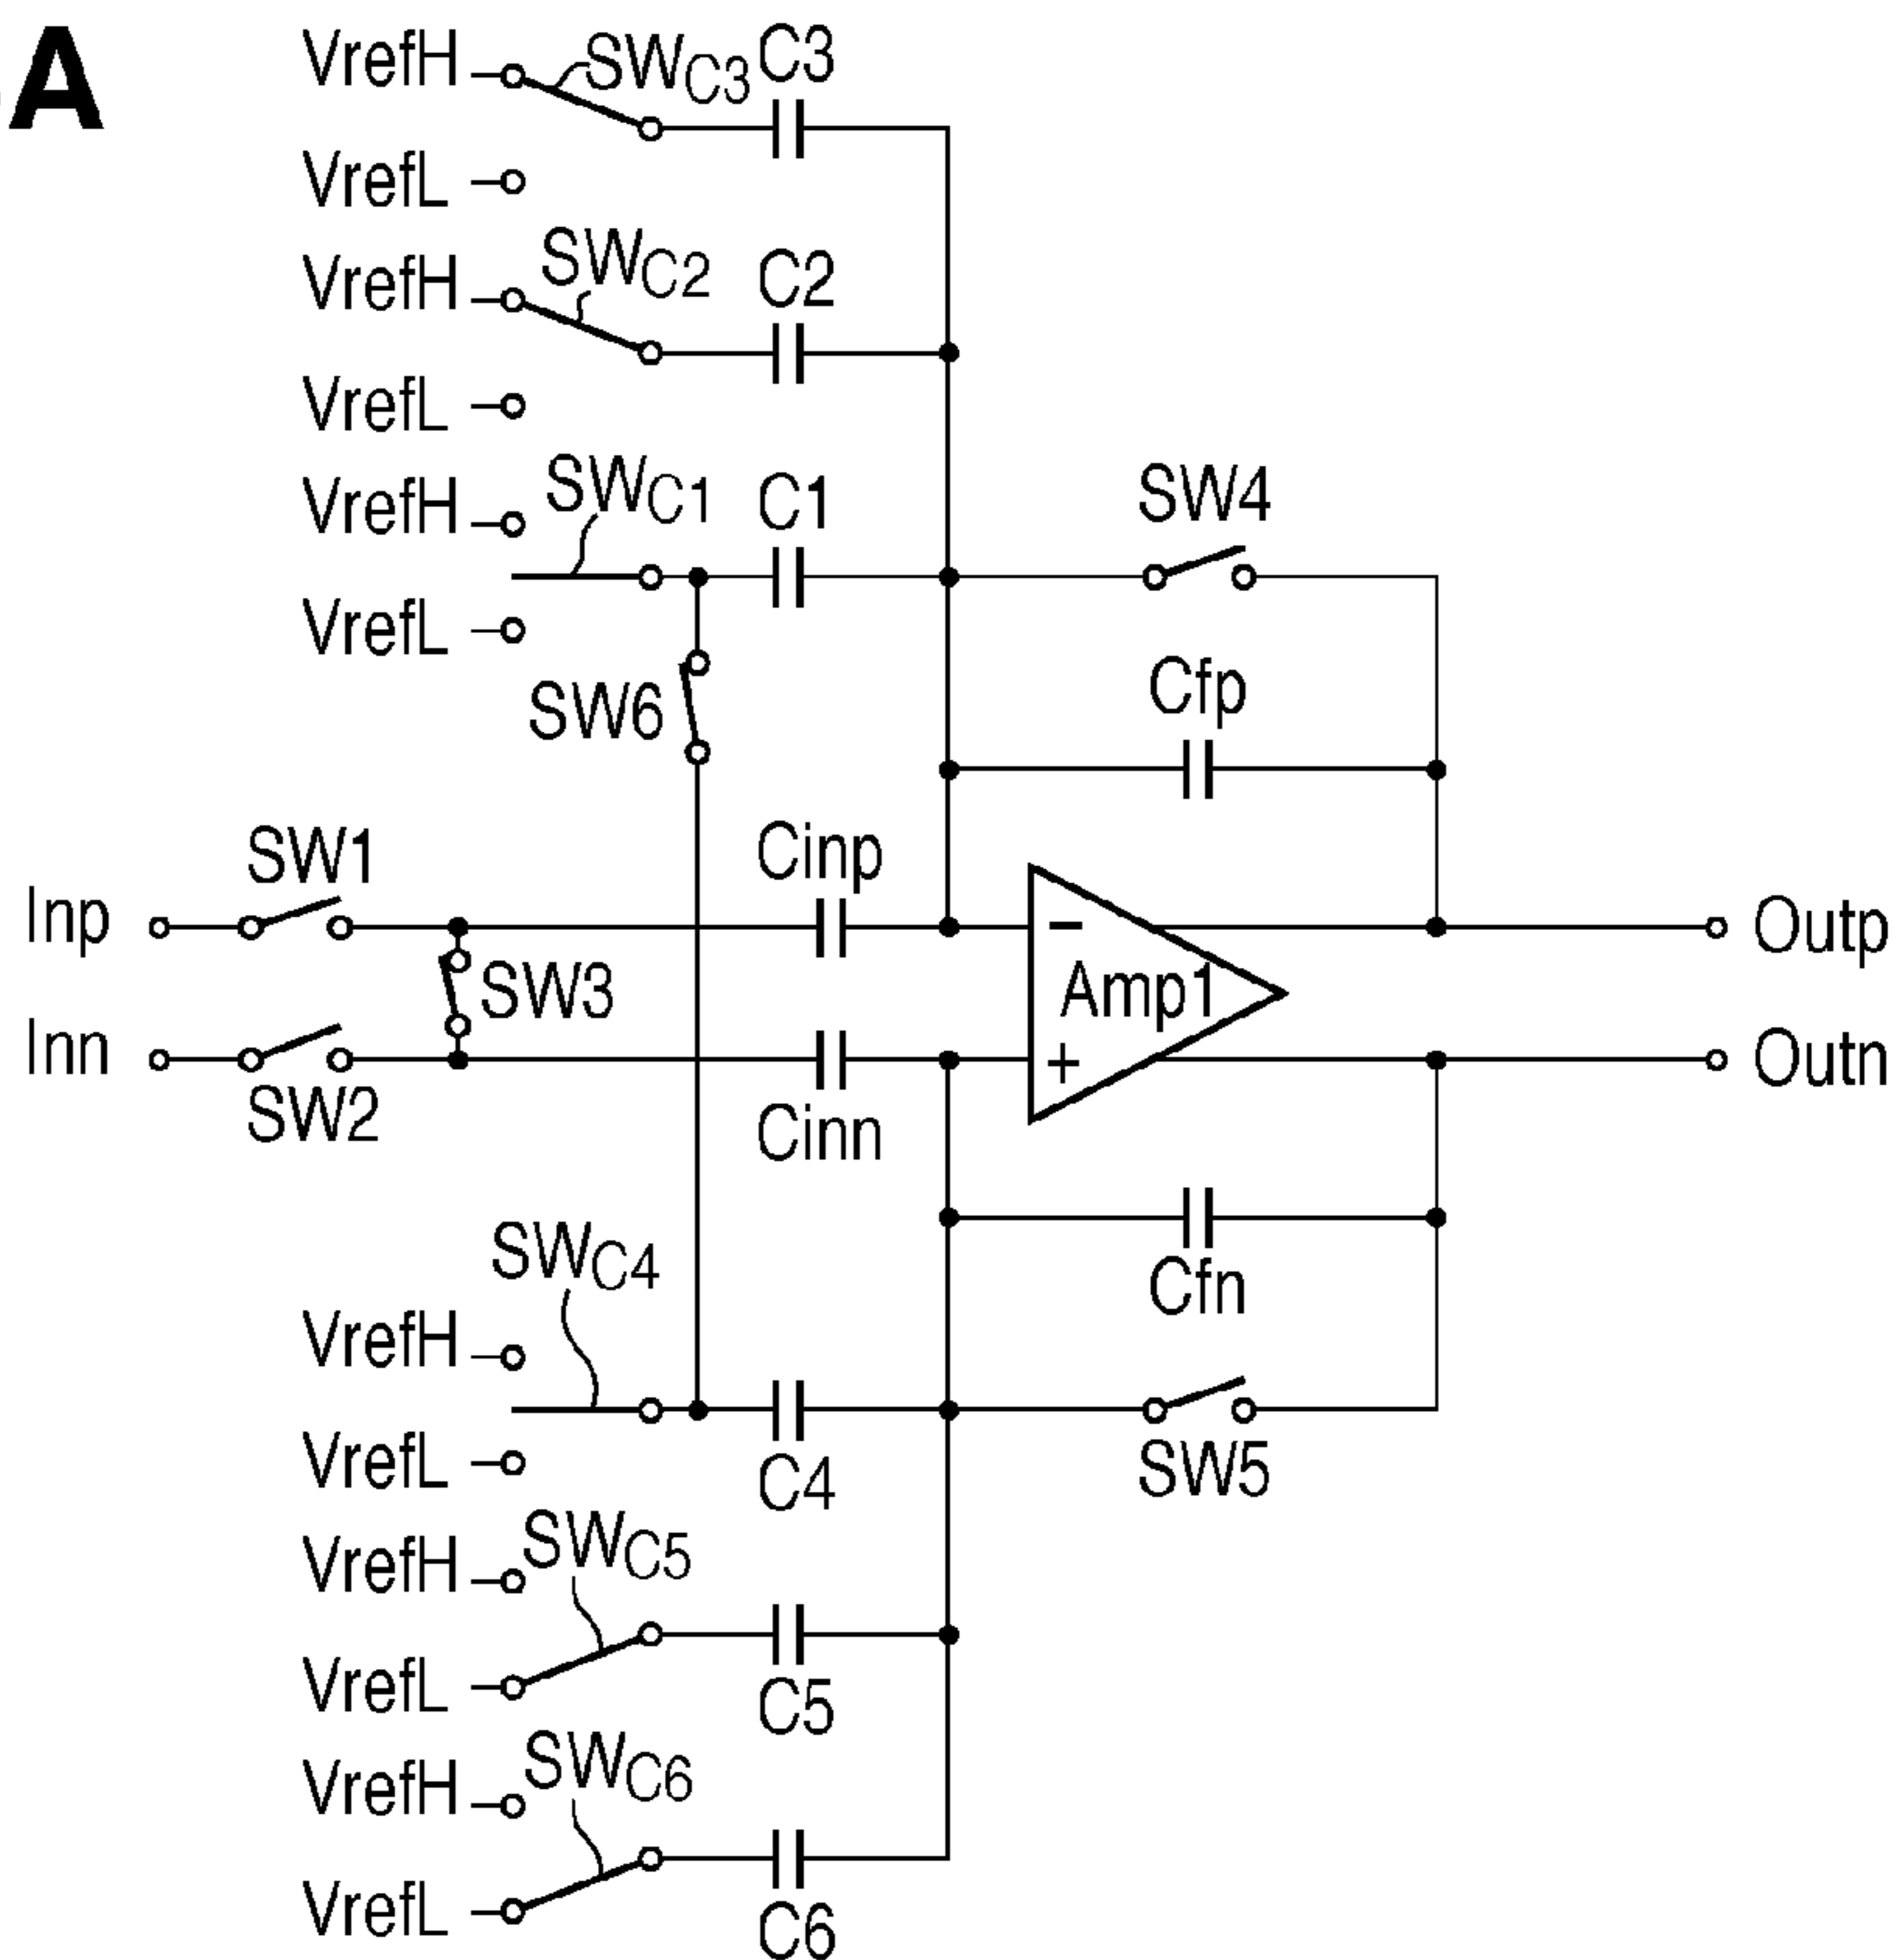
A

VrefH $SW_{C3}$ C3
VrefL
VrefH $SW_{C2}$ C2
VrefL
VrefH $SW_{C1}$ C1
VrefL
SW4
Cfp
SW6
SW1
Cinp
Inp
SW3
Inn
SW2
Cinn
Amp1
Outp
Outn
$SW_{C4}$
Cfn
VrefH
VrefL
C4
SW5
VrefH $SW_{C5}$
VrefL
C5
VrefH $SW_{C6}$
VrefL
C6